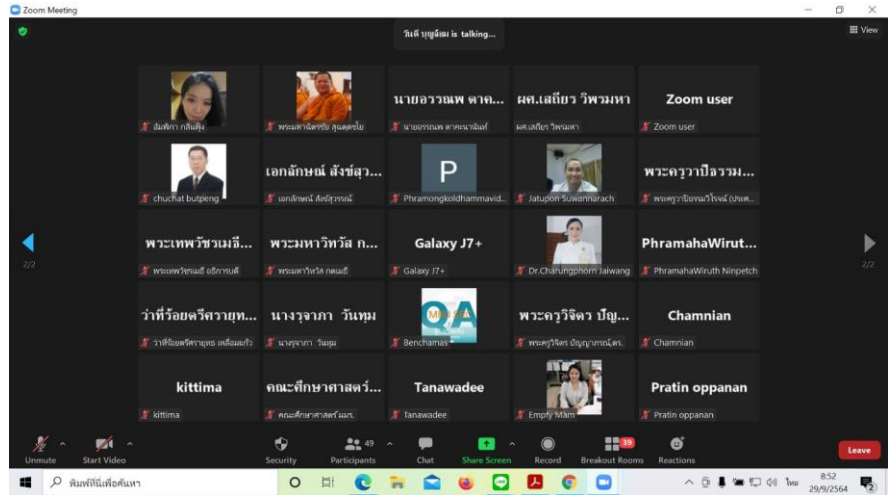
Zoom Meeting

วันดี บุญล้อม is talking...

View

2/2

2/2

นายอรรถพ ตาค...

ผศ.เสถียร วิพรมหา

Zoom user

ปัณฑิตา กลิ่นหุ่น

พระมหาฉัตรชัย สุนฺตรชโย

นายอรรถพ ตาคณาพันท์

ผศ.เสถียร วิพรมหา

Zoom user

เอกลักษณ์ สังข์สุว...

P

พระครูวาปีธรรม...

chuchat butpeng

เอกลักษณ์ สังข์สุวรรณ์

Phramongkoldhammavid...

Jatupon Suwannarach

พระครูวาปีธรรมโกวิทย์ (ปรเด...

พระเทพวัชรเมธี...

พระมหาวิทวัส ก...

Galaxy J7+

PhramahaWirut...

พระเทพวัชรเมธี อธิการบดี

พระมหาวิทวัส กตเมธี

Galaxy J7+

Dr.Charungphorn Jaiwang

PhramahaWiruth Ninpetch

ว่าที่ร้อยตรีศรายุท...

นางรุจาภา วันทุม

พระครูวิจิตร ปัญ...

Chamnian

ว่าที่ร้อยตรีศรายุทธ เหลือมแก้ว

นางรุจาภา วันทุม

Benchamas

พระครูวิจิตร ปัญญาภรณ์,ดร.

Chamnian

kittima

คณะศึกษาศาสตร์...

Tanawadee

Pratin oppanan

kittima

คณะศึกษาศาสตร์ มมร.

Tanawadee

Empty Mam

Pratin oppanan

Unmute

Start Video

Security

49

Participants

Chat

Share Screen

Record

39

Breakout Rooms

Reactions

Leave

พิมพ์ที่นี่เพื่อค้นหา

ไทย

8:52

29/9/2564

2